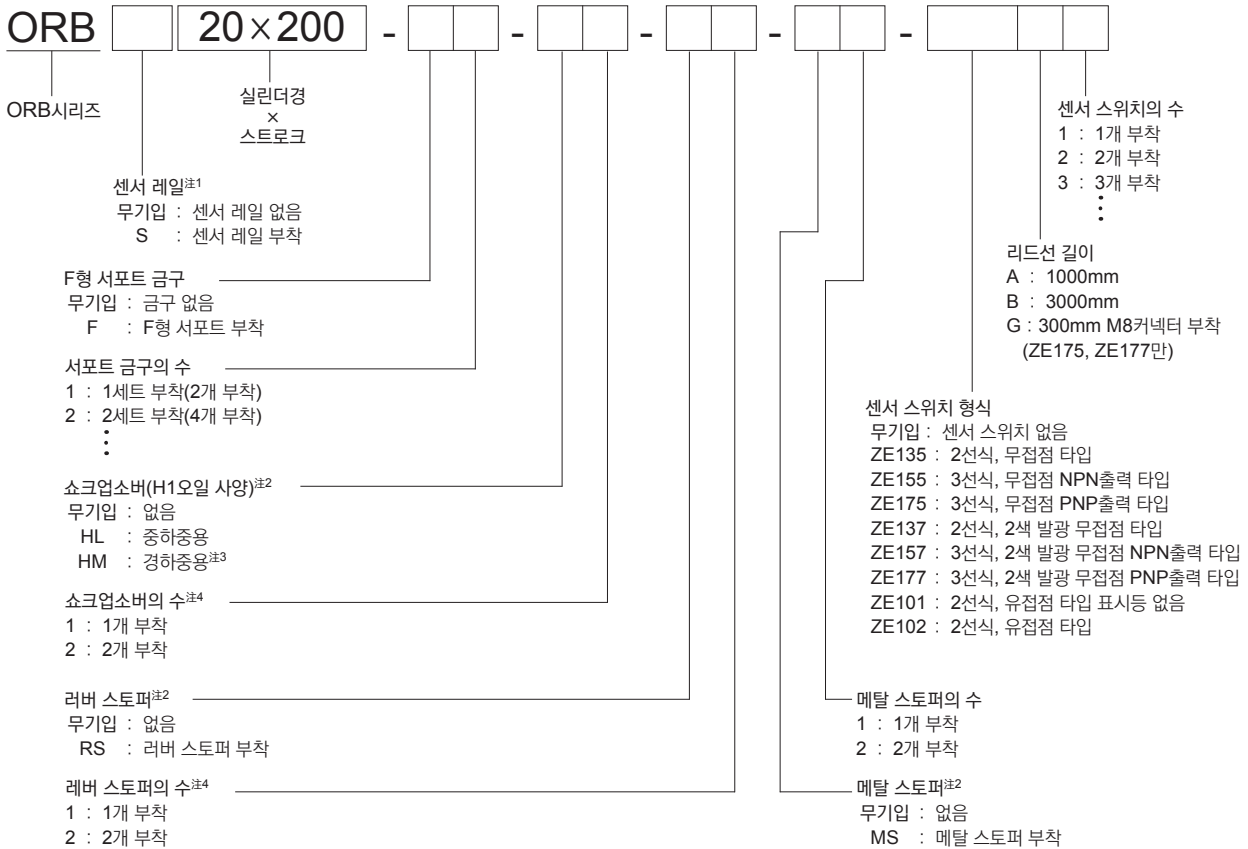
ORB [ ] 20×200 - [ ][ ] - [ ][ ] - [ ][ ] - [ ][ ] - [ ][ ][ ]

ORB시리즈

실린더경
×
스트로크

센서 레일注1
무기입 : 센서 레일 없음
S : 센서 레일 부착

F형 서포트 금구
무기입 : 금구 없음
F : F형 서포트 부착

서포트 금구의 수
1 : 1세트 부착(2개 부착)
2 : 2세트 부착(4개 부착)
⋮

쇼크업소버(H1오일 사양)注2
무기입 : 없음
HL : 중하중용
HM : 경하중용注3

쇼크업소버의 수注4
1 : 1개 부착
2 : 2개 부착

러버 스토퍼注2
무기입 : 없음
RS : 러버 스토퍼 부착

레버 스토퍼의 수注4
1 : 1개 부착
2 : 2개 부착

센서 스위치의 수
1 : 1개 부착
2 : 2개 부착
3 : 3개 부착
⋮

리드선 길이
A : 1000mm
B : 3000mm
G : 300mm M8커넥터 부착 (ZE175, ZE177만)

센서 스위치 형식
무기입 : 센서 스위치 없음
ZE135 : 2선식, 무접점 타입
ZE155 : 3선식, 무접점 NPN출력 타입
ZE175 : 3선식, 무접점 PNP출력 타입
ZE137 : 2선식, 2색 발광 무접점 타입
ZE157 : 3선식, 2색 발광 무접점 NPN출력 타입
ZE177 : 3선식, 2색 발광 무접점 PNP출력 타입
ZE101 : 2선식, 유접점 타입 표시등 없음
ZE102 : 2선식, 유접점 타입

메탈 스토퍼의 수
1 : 1개 부착
2 : 2개 부착

메탈 스토퍼注2
무기입 : 없음
MS : 메탈 스토퍼 부착